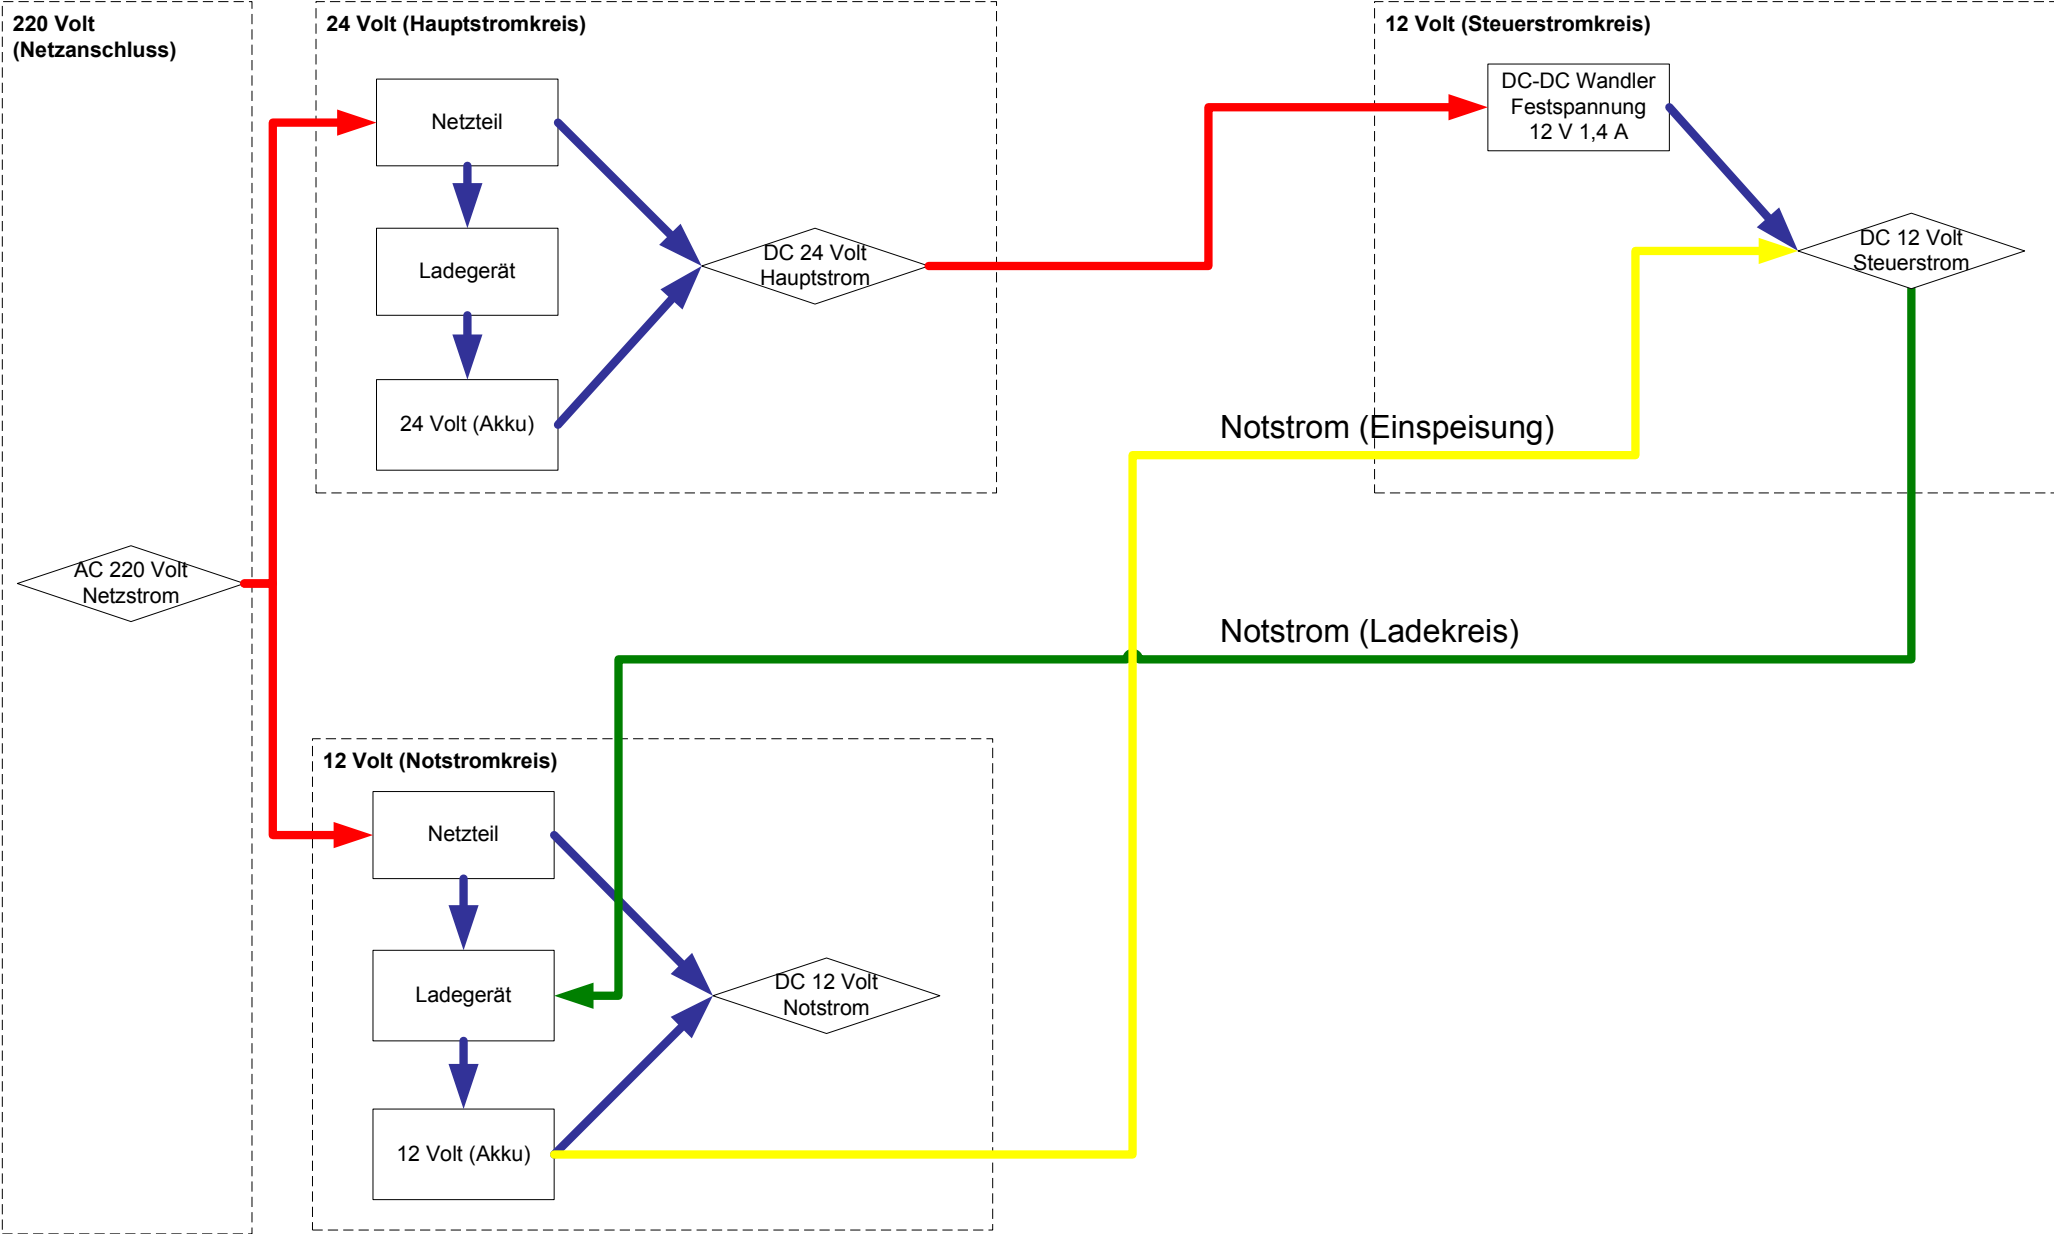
220 Volt (Netzanschluss)

AC 220 Volt Netzstrom

24 Volt (Hauptstromkreis)

Netzteil

Ladegerät

24 Volt (Akku)

DC 24 Volt Hauptstrom

12 Volt (Steuerstromkreis)

DC-DC Wandler Festspannung 12 V 1,4 A

DC 12 Volt Steuerstrom

Notstrom (Einspeisung)

Notstrom (Ladekreis)

12 Volt (Notstromkreis)

Netzteil

Ladegerät

12 Volt (Akku)

DC 12 Volt Notstrom